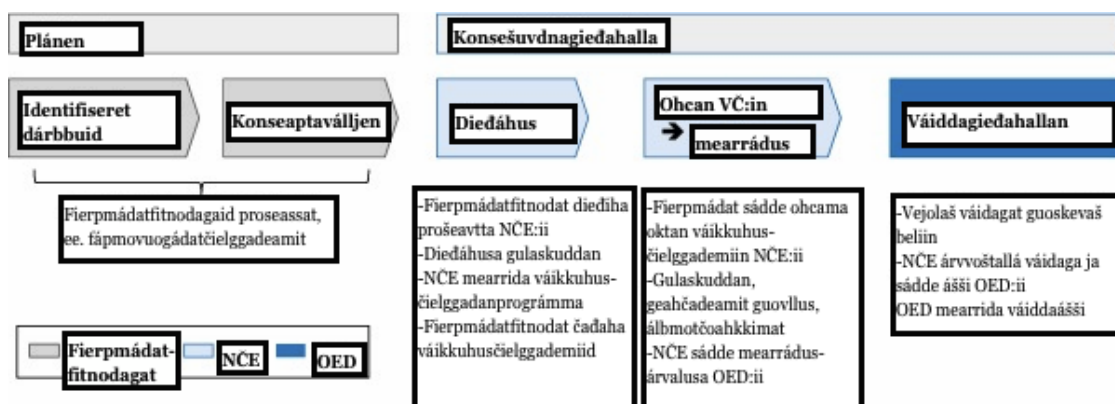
Plánen

Konsešuvdnagieđahalla

Identifiseret dárbbuid

Konseaptaválljen

Dieđáhus

Ohcan VČ:in → mearrádus

Váiddagieđahallan

Fierpmádatfitnodagaid proseassat, ee. fápmovuogádatčielggadeamit

-Fierpmádatfitnodat dieđiha prošeavtta NČE:ii
-Dieđáhusa gulaskuddan
-NČE mearrida váikkuhusčielggadanprográmma
-Fierpmádatfitnodat čađaha váikkuhusčielggademiid

-Fierpmádat sádde ohcama oktan váikkuhusčielggademiin NČE:ii
-Gulaskuddan, geahčadeamit guovllus, álbmotčoahkkimat
-NČE sádde mearrádusárvalusa OED:ii

-Vejolaš váidagat guoskevaš beliin
-NČE árvvoštallá váidaga ja sádde ášši OED:ii
OED mearrida váiddaášši

Fierpmádatfitnodagat

NČE

OED